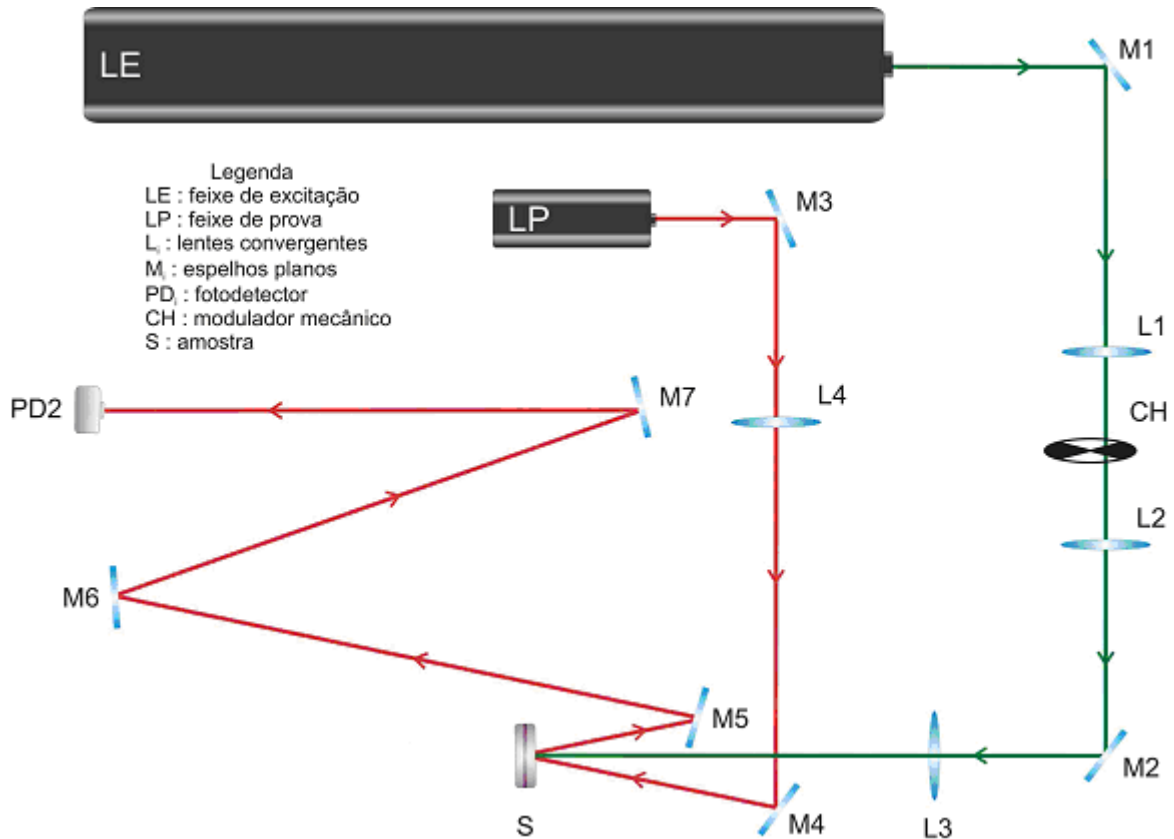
LE

M1

Legenda
LE : feixe de excitação
LP : feixe de prova
$L_i$ : lentes convergentes
$M_i$ : espelhos planos
$PD_i$ : fotodetector
CH : modulador mecânico
S : amostra

LP

M3

L1

PD2

M7

L4

CH

L2

M6

M5

M2

S

M4

L3